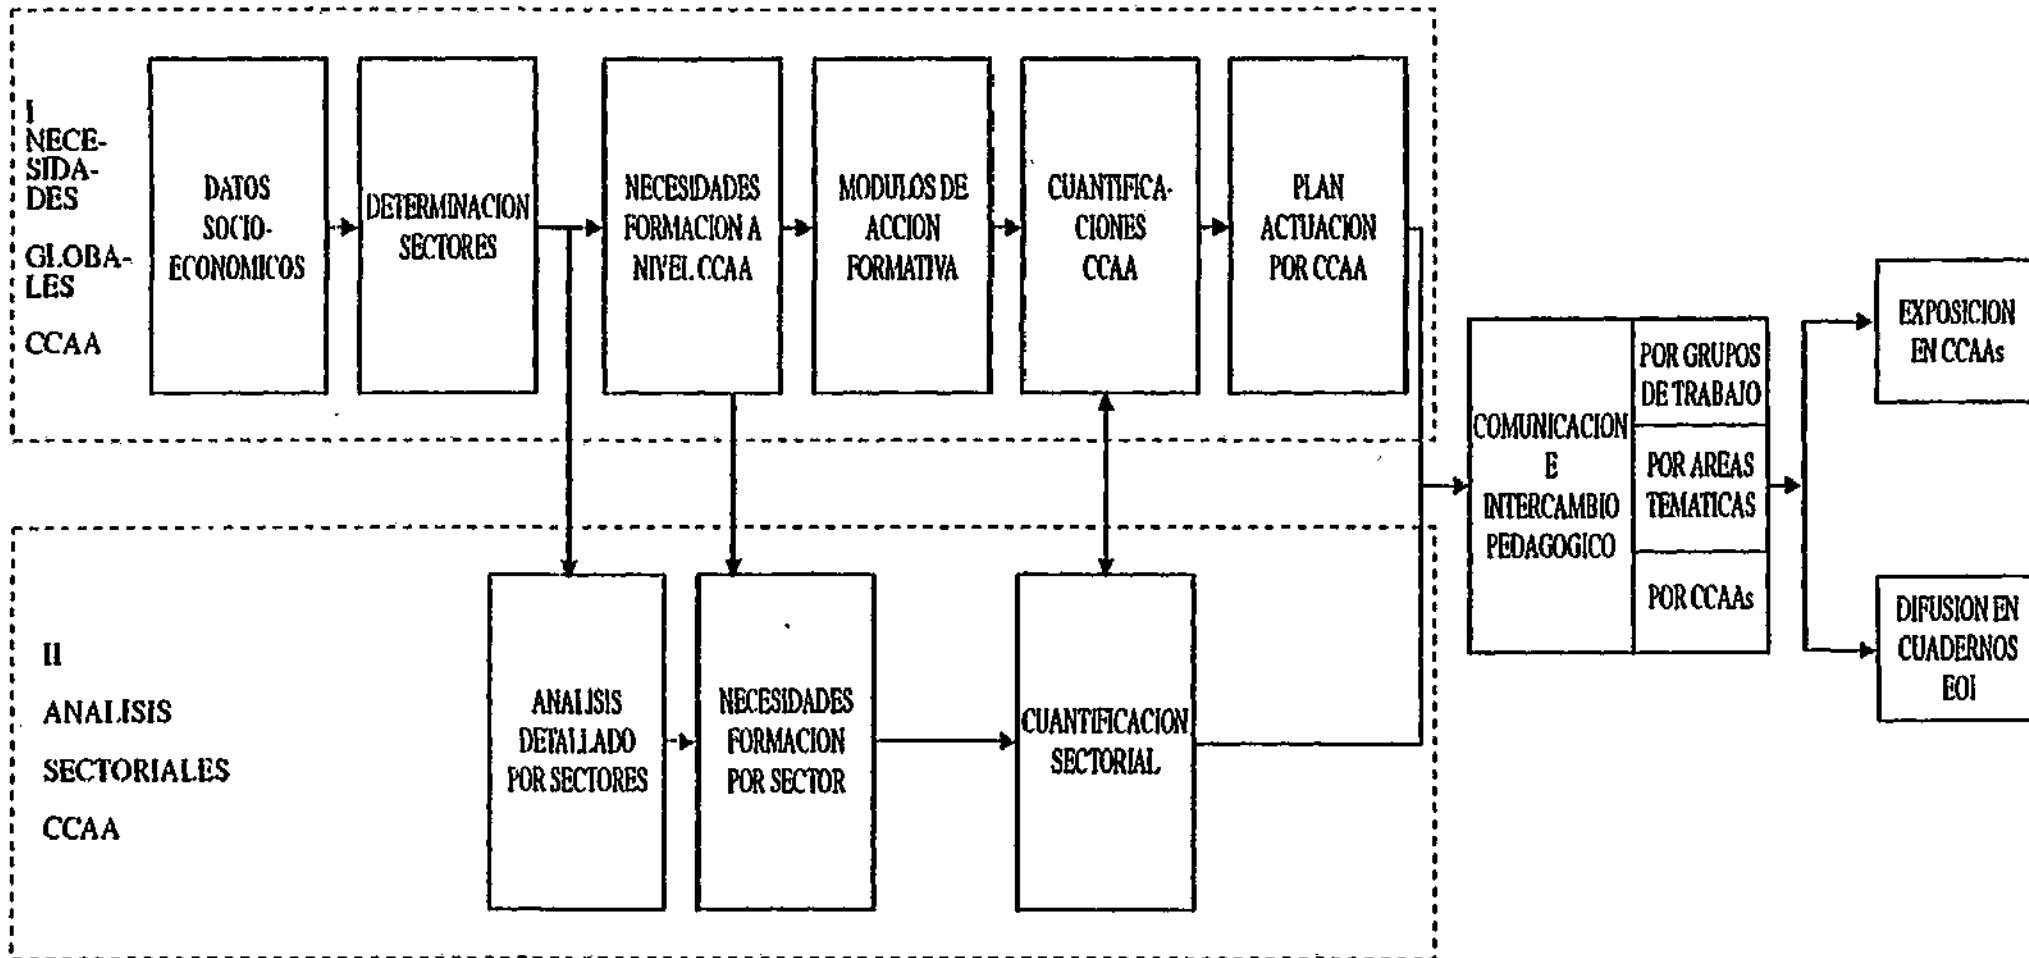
I NECESIDADES GLOBALES CCAA

DATOS SOCIO-ECONOMICOS

DETERMINACION SECTORES

NECESIDADES FORMACION A NIVEL CCAA

MODULOS DE ACCION FORMATIVA

CUANTIFICACIONES CCAA

PLAN ACTUACION POR CCAA

II ANALISIS SECTORIALES CCAA

ANALISIS DETALLADO POR SECTORES

NECESIDADES FORMACION POR SECTOR

CUANTIFICACION SECTORIAL

COMUNICACION E INTERCAMBIO PEDAGOGICO

POR GRUPOS DE TRABAJO

POR AREAS TEMATICAS

POR CCAAs

EXPOSICION EN CCAAs

DIFUSION EN CUADERNOS EOI